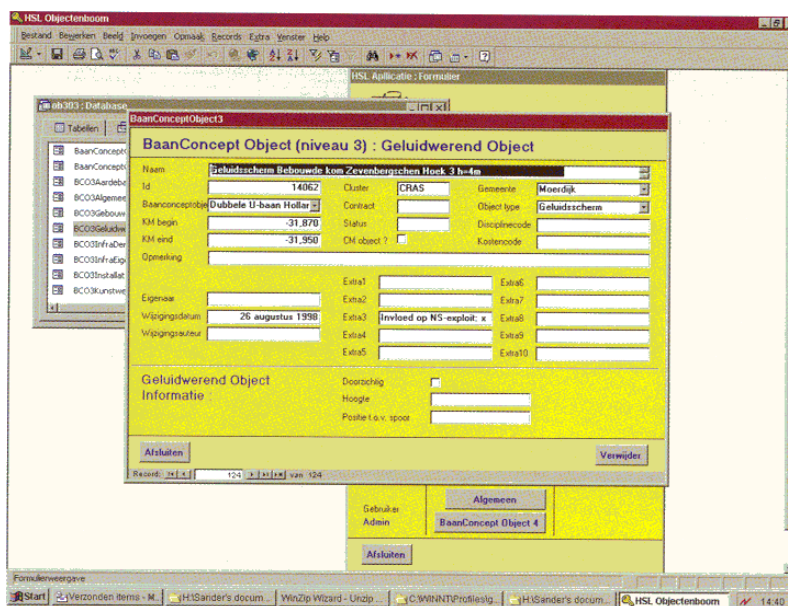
HSL Objectenboom

Bestand Bewerken Beeld Invoegen Opmaak Records Extra Venster Help

HSL Applicatie : Formulier

ob303 : Database

Tabellen

BaanConcept
BaanConcept
BCO3Aardebe
BCO3Algemen
BCO3Gebouw
BCO3Geluidw
BCO3InfraDer
BCO3InfraEig
BCO3Installat
BCO3Kunstwe

BaanConceptObject3

BaanConcept Object (niveau 3) : Geluidwerend Object

Naam | Geluidsscherm Bebouwde kom Zevenbergschen Hoek 3 h=4m

Id | 14062
Cluster | CRAS
Gemeente | Moerdijk
Baanconceptobje | Dubbele U-baan Hollar
Contract
Object type | Geluidsscherm
KM begin | -31,870
Status
Disciplinecode
KM eind | -31,950
CM object ?
Kostencode
Opmerking

Extra1
Extra6
Eigenaar
Extra2
Extra7
Wijzigingsdatum | 26 augustus 1998
Extra3 | Invloed op NS-exploit: x
Extra8
Wijzigingsauteur
Extra4
Extra9
Extra5
Extra10

Geluidwerend Object Informatie :

Doorzichtig
Hoogte
Positie t.o.v. spoor

Afsluiten

Verwijder

Record: 124 van 124

Gebruiker
Admin

Algemeen

BaanConcept Object 4

Afsluiten

Formulierweergave

Start | Verzonden items - M... | H:\Sander's docum... | WinZip Wizard - Unzip | C:\WINNT\Profiles\g... | H:\Sander's docum... | HSL Objectenboom | 14:40